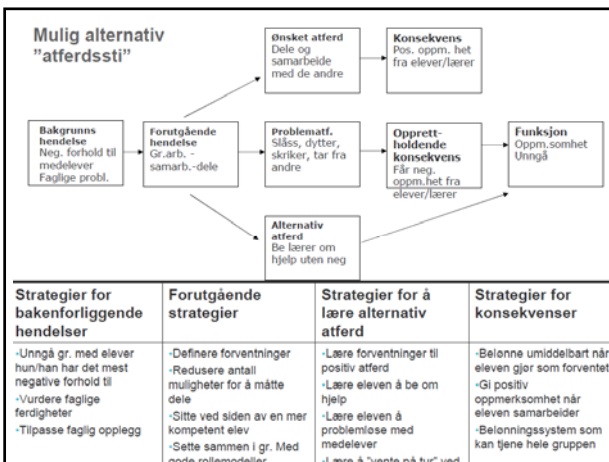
Mulig alternativ "atferdssti"

Bakgrunns hendelse
Neg. forhold til medelever
Faglige probl.

Forutgående hendelse
Gr.arb. - samarb.-dele

Ønsket atferd
Dele og samarbeide med de andre

Konsekvens
Pos. oppm. het fra elever/lærer

Problematf.
Slåss, dytter, skriker, tar fra andre

Opprett-holdende konsekvens
Får neg. oppm.het fra elever/lærer

Funksjon
Oppm.somhet
Unngå

Alternativ atferd
Be lærer om hjelp uten neg

| Strategier for bakenforliggende hendelser | Forutgående strategier | Strategier for å lære alternativ atferd | Strategier for konsekvenser |
|---|---|---|---|
| -Unngå gr. med elever hun/han har det mest negative forhold til<br>-Vurdere faglige ferdigheter<br>-Tilpasse faglig opplegg | -Definere forventninger<br>-Redusere antall muligheter for å måtte dele<br>-Sitte ved siden av en mer kompetent elev<br>-Sette sammen i gr. Med gode rollemodeller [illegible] | -Lære forventninger til positiv atferd<br>-Lære eleven å be om hjelp<br>-Lære eleven å problemløse med medelever<br>-Lære å "vente på tur" ved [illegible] | -Belønne umiddelbart når eleven gjør som forventet<br>-Gi positiv oppmerksomhet når eleven samarbeider<br>-Belønningssystem som kan tjene hele gruppen |